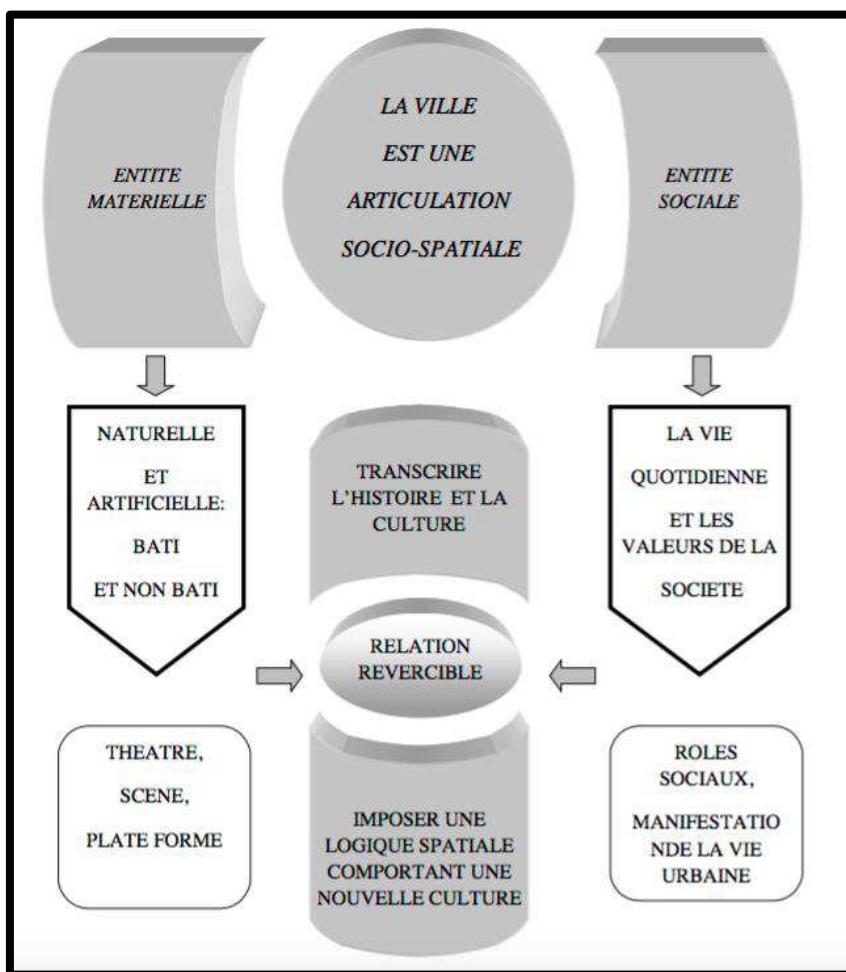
ENTITE MATERIELLE

LA VILLE EST UNE ARTICULATION SOCIO-SPATIALE

ENTITE SOCIALE

NATURELLE ET ARTIFICIELLE: BATI ET NON BATI

TRANSCRIRE L'HISTOIRE ET LA CULTURE

LA VIE QUOTIDIENNE ET LES VALEURS DE LA SOCIETE

RELATION REVERCIBLE

THEATRE, SCENE, PLATE FORME

IMPOSER UNE LOGIQUE SPATIALE COMPORTANT UNE NOUVELLE CULTURE

ROLES SOCIAUX, MANIFESTATIO NDE LA VIE URBAINE